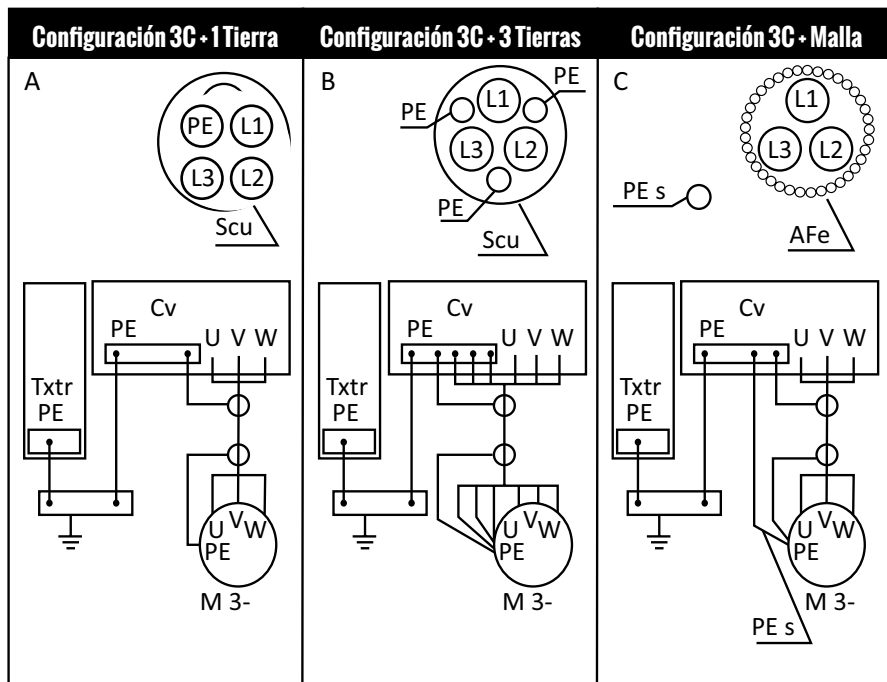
Configuración 3C + 1 Tierra

A

PE L1
L3 L2

Scu

Cv
PE U V W

Txtr
PE

U V W
PE
M 3-

Configuración 3C + 3 Tierras

B

PE L1 PE
L3 L2
PE

Scu

Cv
PE U V W

Txtr
PE

U V W
PE
M 3-

Configuración 3C + Malla

C

L1
L3 L2

PE s

AFe

Cv
PE U V W

Txtr
PE

U V W
PE
M 3-

PE s